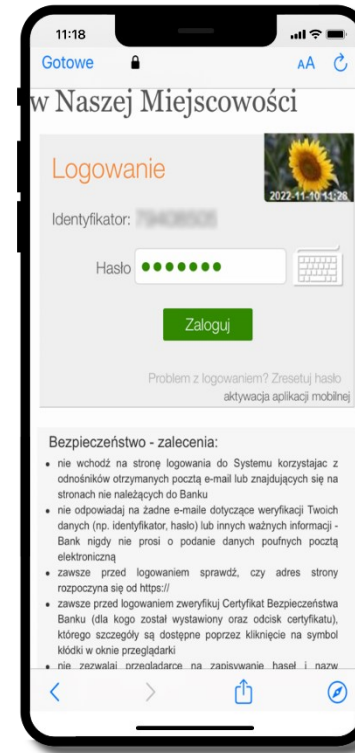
11:18

Gotowe

AA

w Naszej Miejscowości

Logowanie

2022-11-10 11:26

Identyfikator: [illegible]

Hasło •••••••

Zaloguj

Problem z logowaniem? Zresetuj hasło

aktywacja aplikacji mobilnej

Bezpieczeństwo - zalecenia:

- nie wchodź na stronę logowania do Systemu korzystając z odnośników otrzymanych pocztą e-mail lub znajdujących się na stronach nie należących do Banku
- nie odpowiadaj na żadne e-maile dotyczące weryfikacji Twoich danych (np. identyfikator, hasło) lub innych ważnych informacji - Bank nigdy nie prosi o podanie danych poufnych pocztą elektroniczną
- zawsze przed logowaniem sprawdź, czy adres strony rozpoczyna się od https://
- zawsze przed logowaniem zweryfikuj Certyfikat Bezpieczeństwa Banku (dla kogo został wystawiony oraz odcisk certyfikatu), którego szczegóły są dostępne poprzez kliknięcie na symbol kłódki w oknie przeglądarki
- nie zezwalaj przeglądarce na zapisywanie haseł i nazw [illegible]